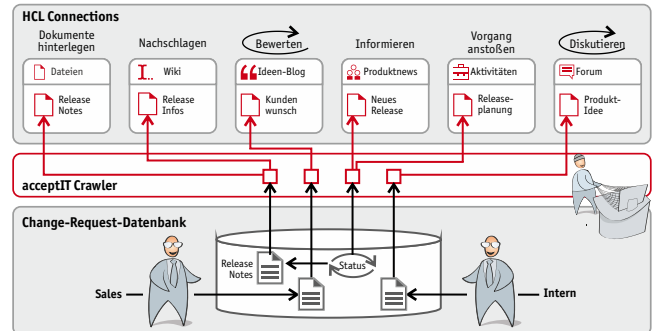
HCL Connections

Dokumente hinterlegen

Dateien

Release Notes

Nachschlagen

Wiki

Release Infos

Bewerten

Ideen-Blog

Kunden wunsch

Informieren

Produktnews

Neues Release

Vorgang anstoßen

Aktivitäten

Release-planung

Diskutieren

Forum

Produkt-Idee

acceptIT Crawler

Change-Request-Datenbank

Release Notes

Status

Sales

Intern